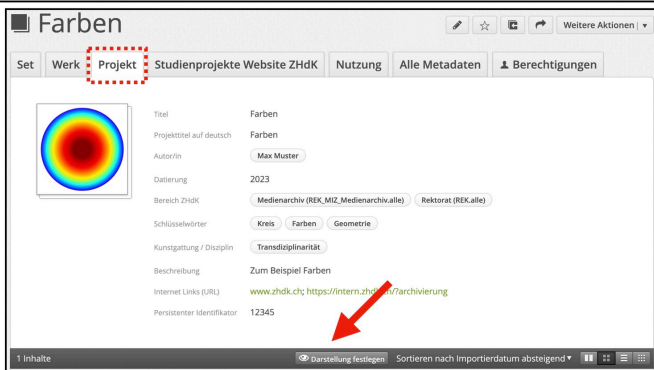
Farben

Weitere Aktionen

Set | Werk | Projekt | Studienprojekte Website ZHdK | Nutzung | Alle Metadaten | Berechtigungen

| | |
|---|---|
| Titel | Farben |
| Projekttitel auf deutsch | Farben |
| Autor/in | Max Muster |
| Datierung | 2023 |
| Bereich ZHdK | Medienarchiv (REK_MIZ_Medienarchiv.alle) · Rektorat (REK.alle) |
| Schlüsselwörter | Kreis · Farben · Geometrie |
| Kunstgattung / Disziplin | Transdiziplinarität |
| Beschreibung | Zum Beispiel Farben |
| Internet Links (URL) | www.zhdk.ch; https://intern.zhd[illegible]/?archivierung |
| Persistenter Identifikator | 12345 |

1 Inhalte

Darstellung festlegen

Sortieren nach Importierdatum absteigend